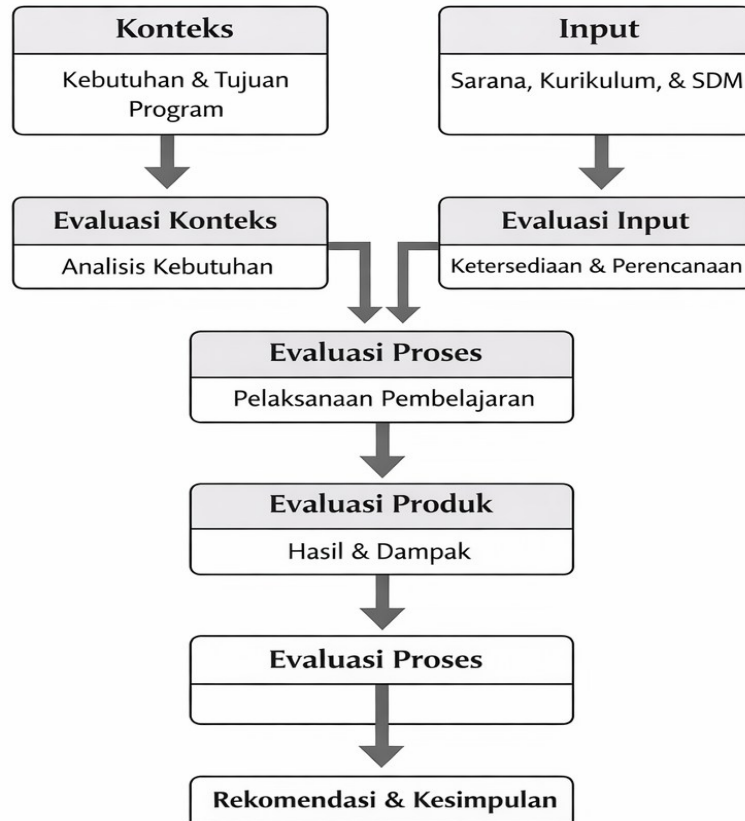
Konteks

Kebutuhan & Tujuan Program

Input

Sarana, Kurikulum, & SDM

Evaluasi Konteks

Analisis Kebutuhan

Evaluasi Input

Ketersediaan & Perencanaan

Evaluasi Proses

Pelaksanaan Pembelajaran

Evaluasi Produk

Hasil & Dampak

Evaluasi Proses

Rekomendasi & Kesimpulan